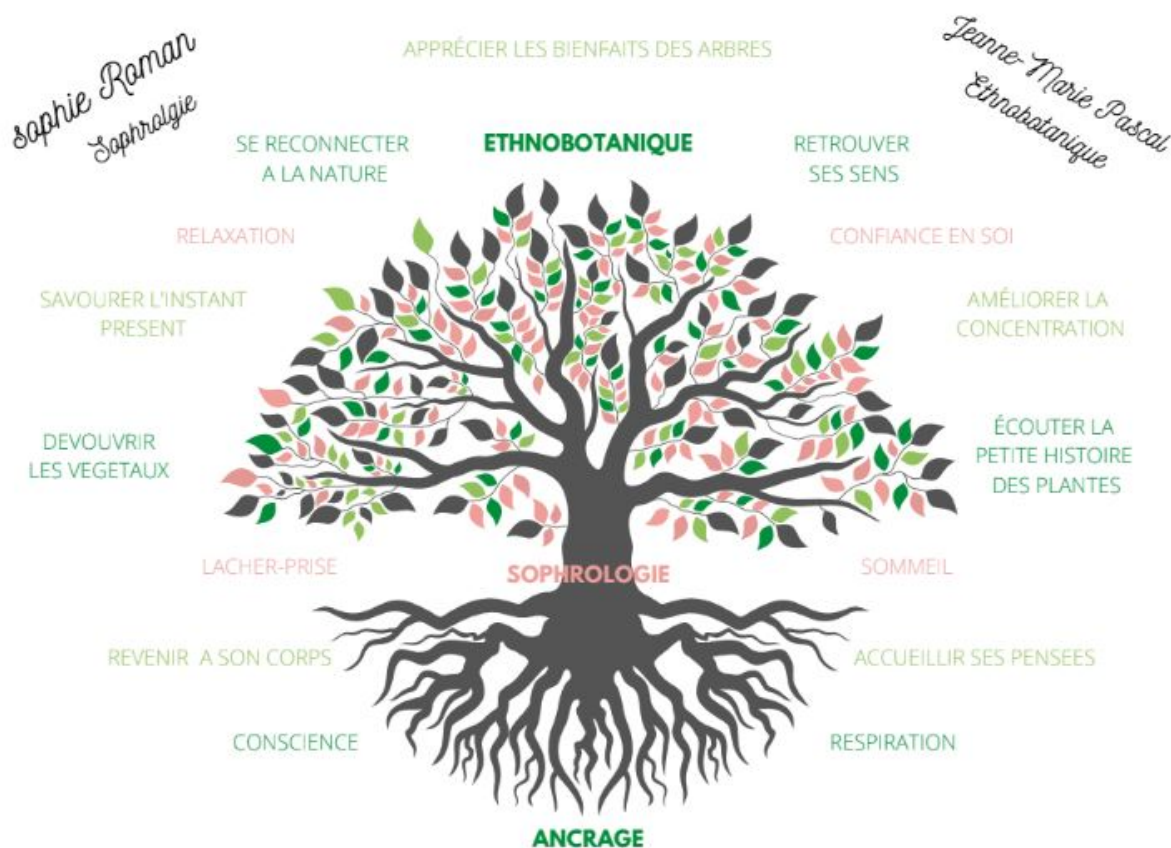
Sophie Roman
Sophrolgie

APPRÉCIER LES BIENFAITS DES ARBRES

Jeanne-Marie Pascal
Ethnobotanique

SE RECONNECTER A LA NATURE

ETHNOBOTANIQUE

RETROUVER SES SENS

RELAXATION

CONFIANCE EN SOI

SAVOURER L'INSTANT PRESENT

AMÉLIORER LA CONCENTRATION

DEVOUVRIR LES VEGETAUX

ÉCOUTER LA PETITE HISTOIRE DES PLANTES

LACHER-PRISE

SOPHROLOGIE

SOMMEIL

REVENIR A SON CORPS

ACCUEILLIR SES PENSEES

CONSCIENCE

RESPIRATION

ANCRAGE